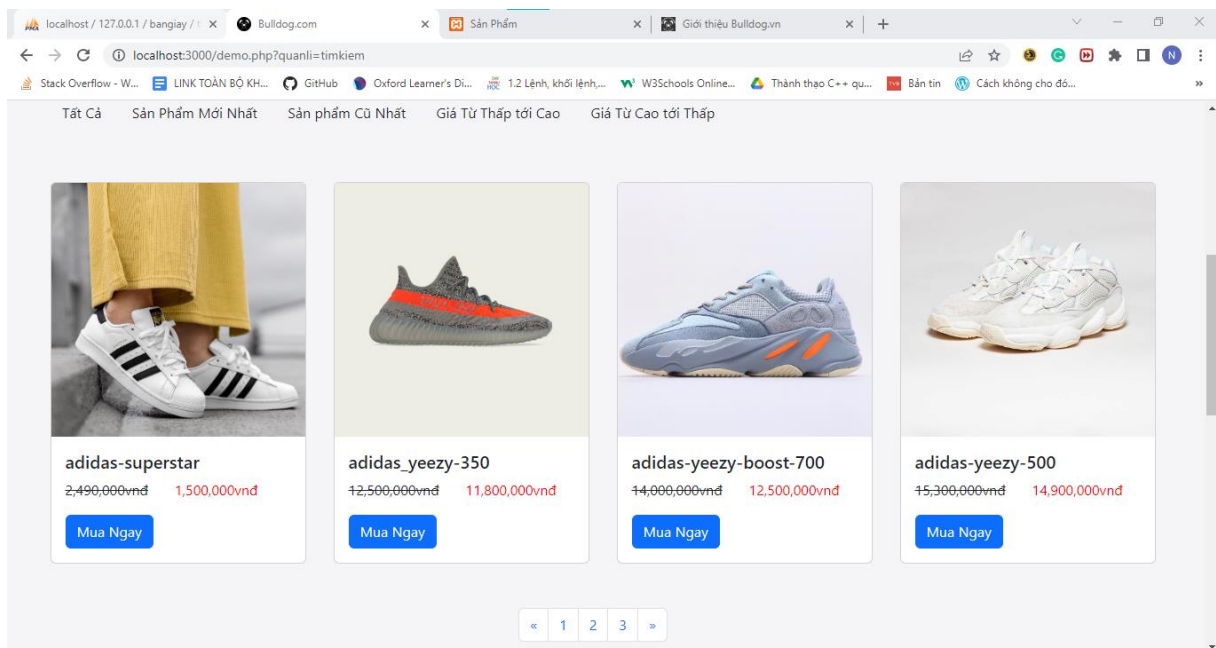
localhost / 127.0.0.1 / bangiay / × Bulldog.com × Sản Phẩm × Giới thiệu Bulldog.vn × +

localhost:3000/demo.php?quanli=timkiem

Stack Overflow - W... LINK TOÀN BỘ KH... GitHub Oxford Learner's Di... 1.2 Lệnh, khối lệnh,... W3Schools Online... Thành thạo C++ qu... Bản tin Cách không cho đó... »

Tất Cả Sản Phẩm Mới Nhất Sản phẩm Cũ Nhất Giá Từ Thấp tới Cao Giá Từ Cao tới Thấp

adidas-superstar
2,490,000vnđ 1,500,000vnđ
Mua Ngay

adidas_yeezy-350
12,500,000vnđ 11,800,000vnđ
Mua Ngay

adidas-yeezy-boost-700
14,000,000vnđ 12,500,000vnđ
Mua Ngay

adidas-yeezy-500
15,300,000vnđ 14,900,000vnđ
Mua Ngay

« 1 2 3 »